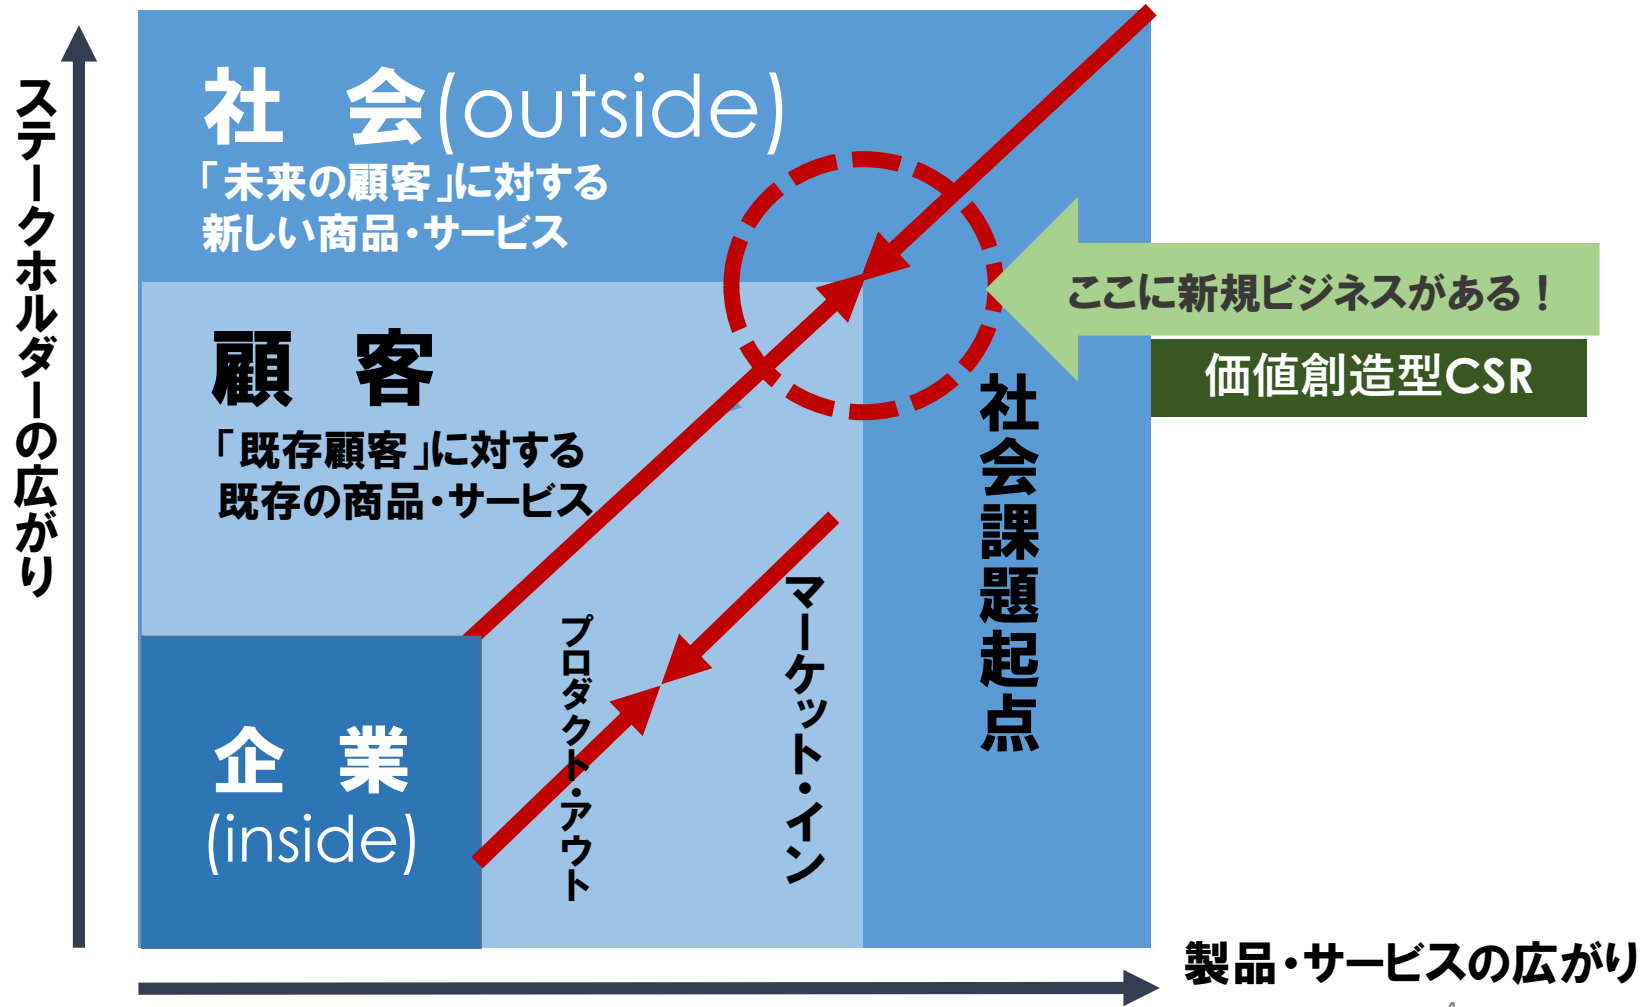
ステークホルダーの広がり

社　会(outside)
「未来の顧客」に対する
新しい商品・サービス

顧　客
「既存顧客」に対する
既存の商品・サービス

企　業
(inside)

プロダクト・アウト

マーケット・イン

社会課題起点

ここに新規ビジネスがある！

価値創造型CSR

製品・サービスの広がり